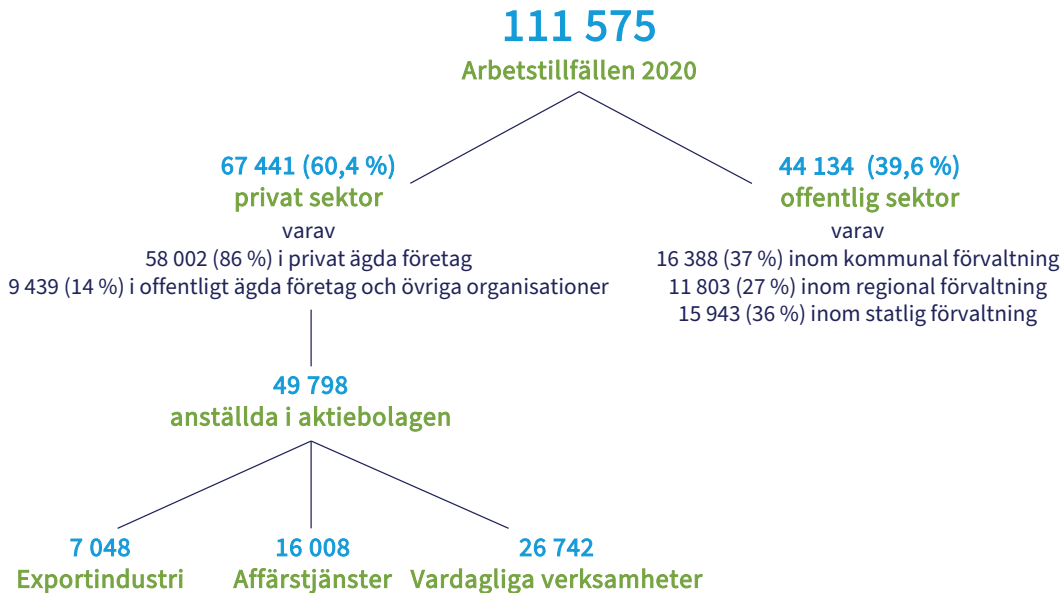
111 575
Arbetstillfällen 2020

67 441 (60,4 %)
privat sektor
varav
58 002 (86 %) i privat ägda företag
9 439 (14 %) i offentligt ägda företag och övriga organisationer

44 134 (39,6 %)
offentlig sektor
varav
16 388 (37 %) inom kommunal förvaltning
11 803 (27 %) inom regional förvaltning
15 943 (36 %) inom statlig förvaltning

49 798
anställda i aktiebolagen

7 048
Exportindustri

16 008
Affärstjänster

26 742
Vardagliga verksamheter